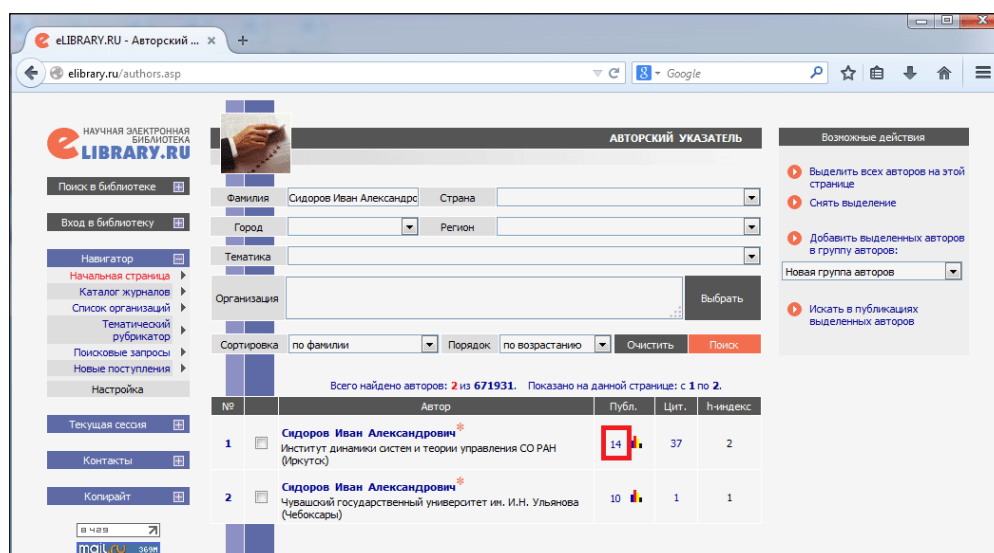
eLIBRARY.RU - Авторский ...
elibrary.ru/authors.asp
Google

НАУЧНАЯ ЭЛЕКТРОННАЯ БИБЛИОТЕКА
eLIBRARY.RU

Поиск в библиотеке
Вход в библиотеку
Навигатор
Начальная страница
Каталог журналов
Список организаций
Тематический рубрикатор
Поисковые запросы
Новые поступления
Настройка
Текущая сессия
Контакты
Копирайт

АВТОРСКИЙ УКАЗАТЕЛЬ

Фамилия: Сидоров Иван Александрс
Страна
Город
Регион
Тематика
Организация
Выбрать
Сортировка: по фамилии
Порядок: по возрастанию
Очистить
Поиск

Всего найдено авторов: 2 из 671931. Показано на данной странице: с 1 по 2.

| № | | Автор | Публ. | Цит. | h-индекс |
|---|---|---|---|---|---|
| 1 | | Сидоров Иван Александрович* Институт динамики систем и теории управления СО РАН (Иркутск) | 14 | 37 | 2 |
| 2 | | Сидоров Иван Александрович* Чувашский государственный университет им. И.Н. Ульянова (Чебоксары) | 10 | 1 | 1 |

Возможные действия
Выделить всех авторов на этой странице
Снять выделение
Добавить выделенных авторов в группу авторов:
Новая группа авторов
Искать в публикациях выделенных авторов

8 429
mail.ru 369